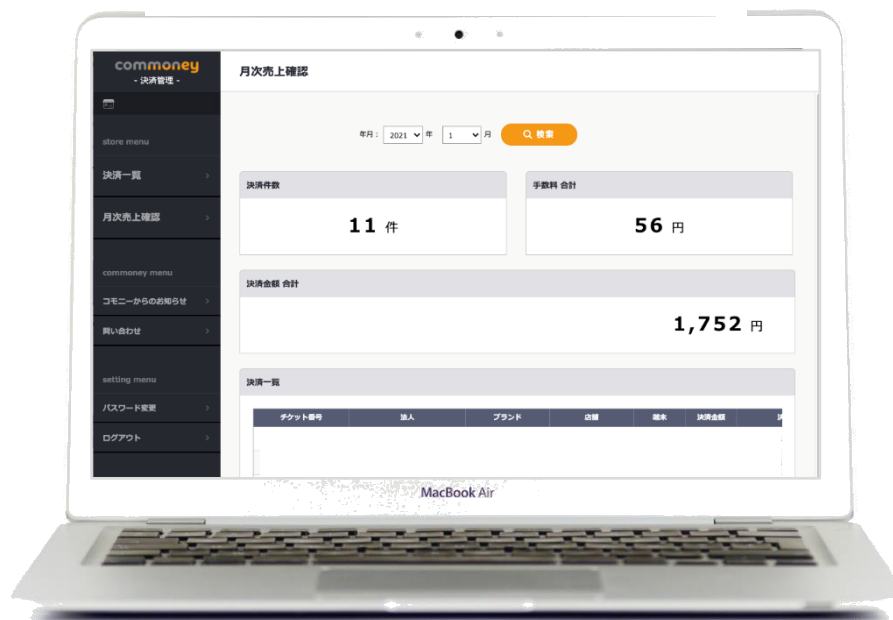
commoney
- 決済管理 -

store menu

決済一覧

月次売上確認

commoney menu

コモニーからのお知らせ

問い合わせ

setting menu

パスワード変更

ログアウト

月次売上確認

年月： 2021 年 1 月 検索

決済件数

11 件

手数料 合計

56 円

決済金額 合計

1,752 円

決済一覧

| チケット番号 | 法人 | ブランド | 店舗 | 端末 | 決済金額 | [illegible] |
|---|---|---|---|---|---|---|

MacBook Air